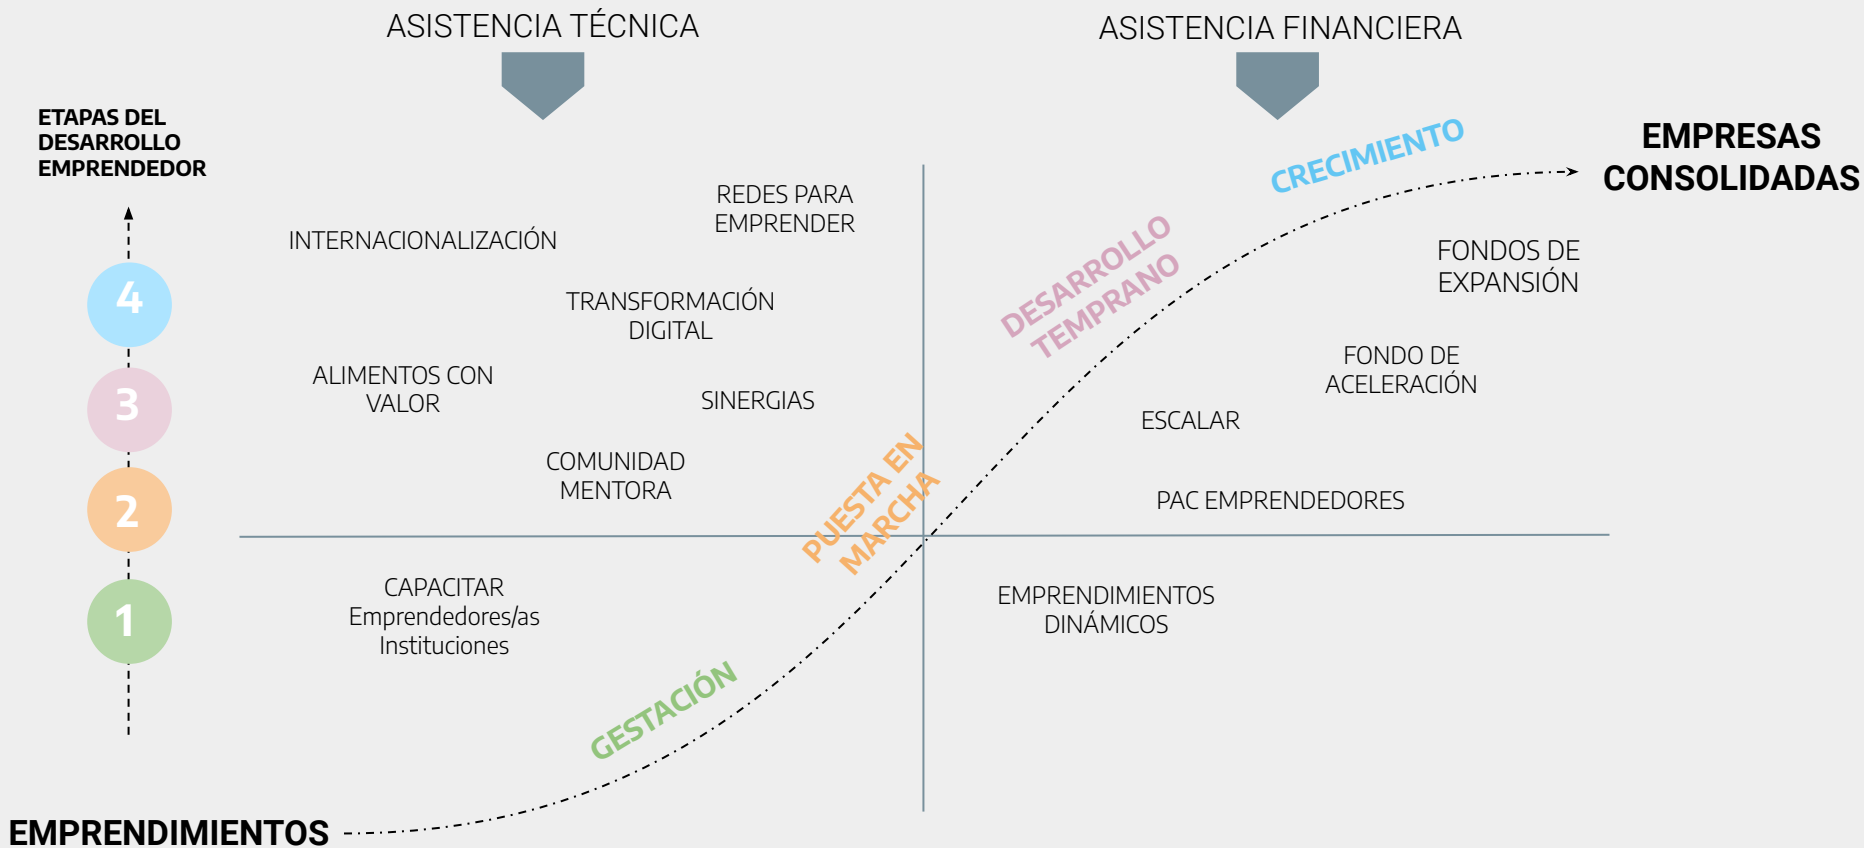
ASISTENCIA TÉCNICA

ASISTENCIA FINANCIERA

ETAPAS DEL DESARROLLO EMPRENDEDOR

4

3

2

1

EMPRESAS CONSOLIDADAS

CRECIMIENTO

DESARROLLO TEMPRANO

PUESTA EN MARCHA

GESTACIÓN

REDES PARA EMPRENDER

INTERNACIONALIZACIÓN

TRANSFORMACIÓN DIGITAL

ALIMENTOS CON VALOR

SINERGIAS

COMUNIDAD MENTORA

FONDOS DE EXPANSIÓN

FONDO DE ACELERACIÓN

ESCALAR

PAC EMPRENDEDORES

CAPACITAR
Emprendedores/as
Instituciones

EMPRENDIMIENTOS DINÁMICOS

EMPRENDIMIENTOS